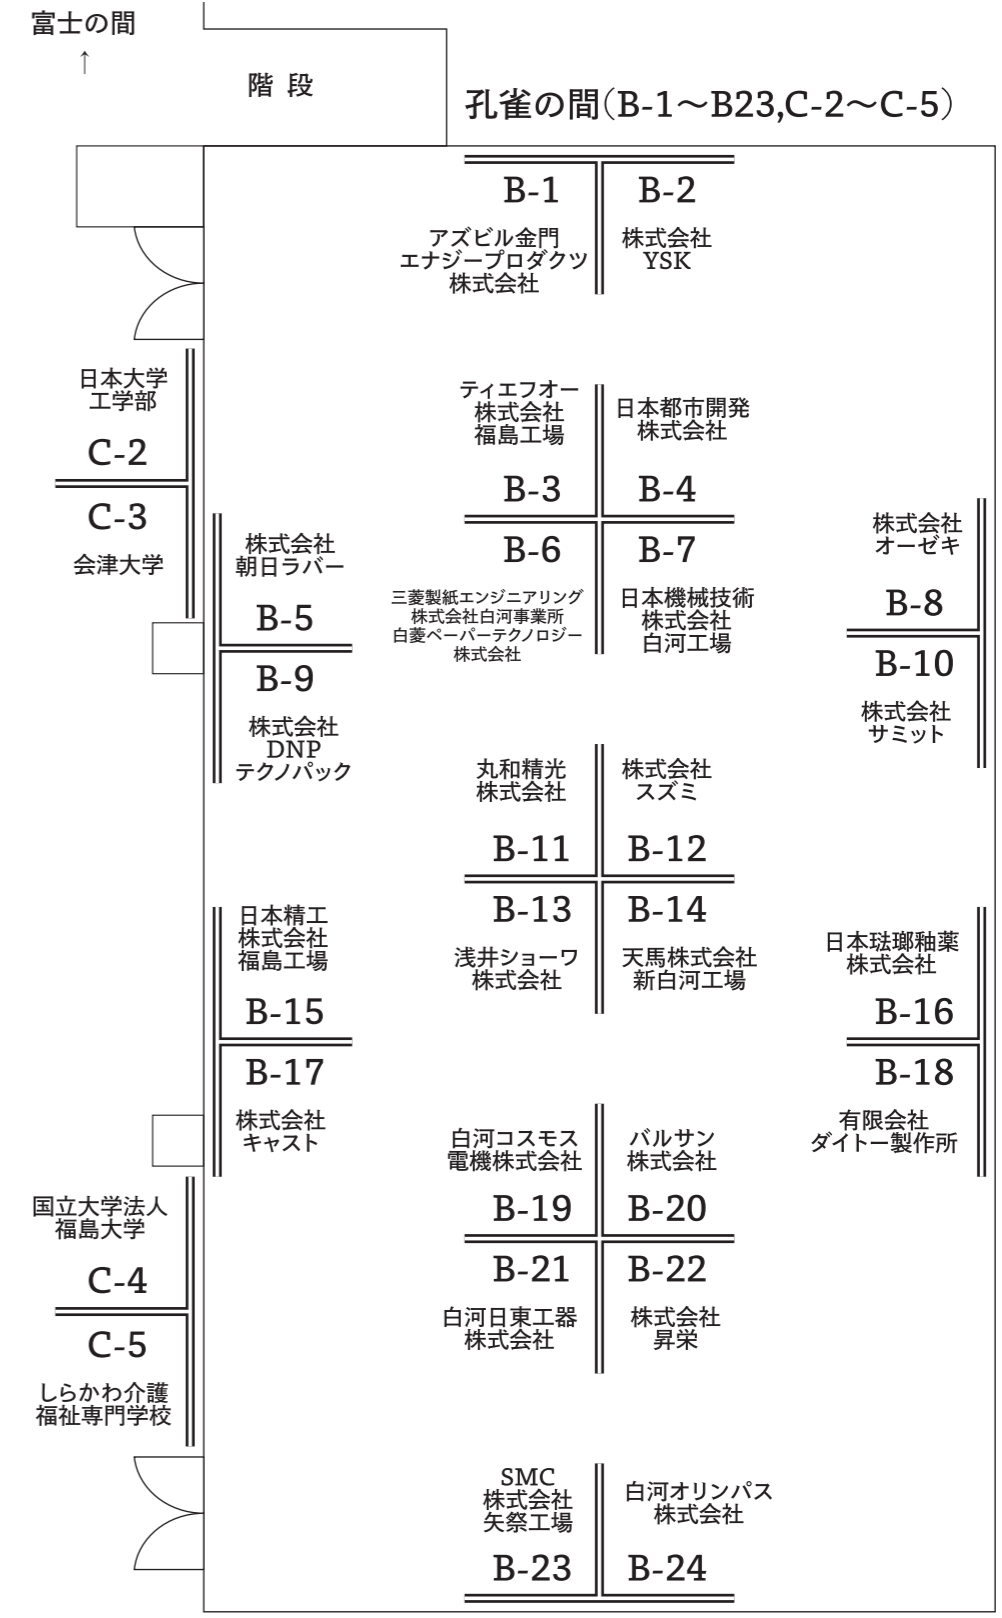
富士の間
↑

階 段

孔雀の間(B-1〜B23,C-2〜C-5)

B-1
アズビル金門
エナジープロダクツ
株式会社

B-2
株式会社
YSK

日本大学
工学部
C-2

C-3
会津大学

ティエフオー
株式会社
福島工場
B-3

日本都市開発
株式会社
B-4

株式会社
朝日ラバー
B-5

B-9
株式会社
DNP
テクノパック

B-6
三菱製紙エンジニアリング
株式会社白河事業所
白菱ペーパーテクノロジー
株式会社

B-7
日本機械技術
株式会社
白河工場

株式会社
オーゼキ
B-8

B-10
株式会社
サミット

丸和精光
株式会社
B-11

株式会社
スズミ
B-12

B-13
浅井ショーワ
株式会社

B-14
天馬株式会社
新白河工場

日本精工
株式会社
福島工場
B-15

B-17
株式会社
キャスト

日本琺瑯釉薬
株式会社
B-16

B-18
有限会社
ダイトー製作所

白河コスモス
電機株式会社
B-19

バルサン
株式会社
B-20

国立大学法人
福島大学
C-4

C-5
しらかわ介護
福祉専門学校

B-21
白河日東工器
株式会社

B-22
株式会社
昇栄

SMC
株式会社
矢祭工場
B-23

白河オリンパス
株式会社
B-24